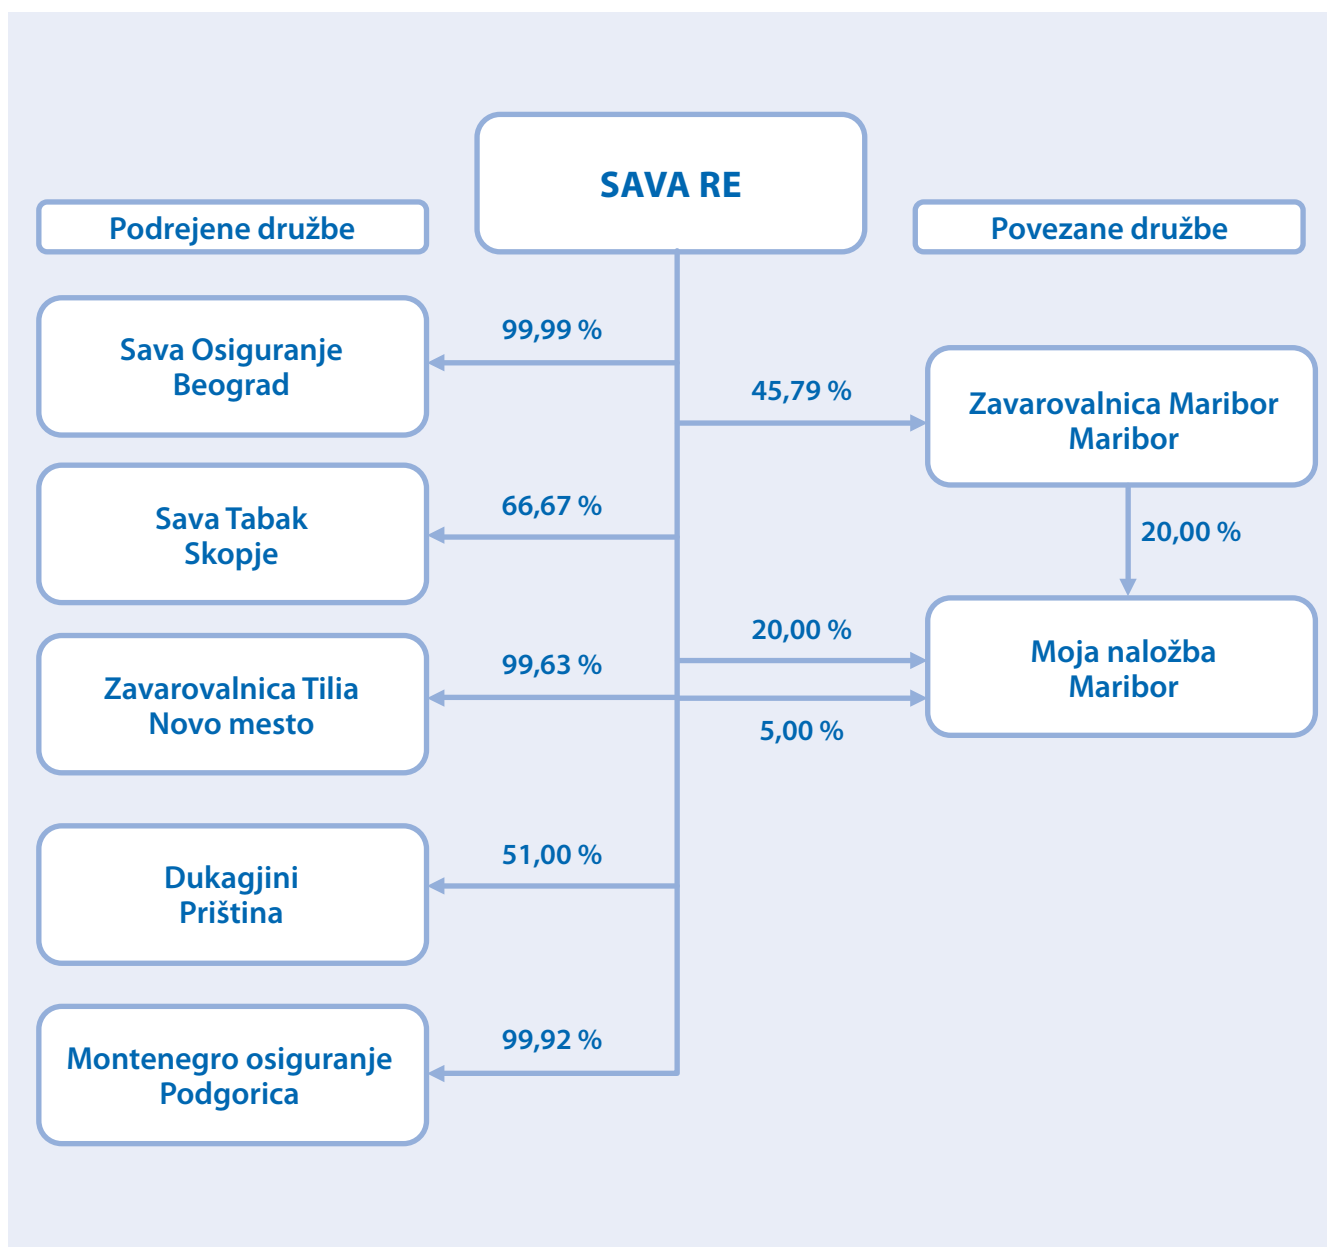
SAVA RE

Podrejene družbe

Povezane družbe

99,99 %

Sava Osiguranje Beograd

45,79 %

Zavarovalnica Maribor Maribor

66,67 %

Sava Tabak Skopje

20,00 %

20,00 %

Moja naložba Maribor

99,63 %

Zavarovalnica Tilia Novo mesto

5,00 %

51,00 %

Dukagjini Priština

99,92 %

Montenegro osiguranje Podgorica